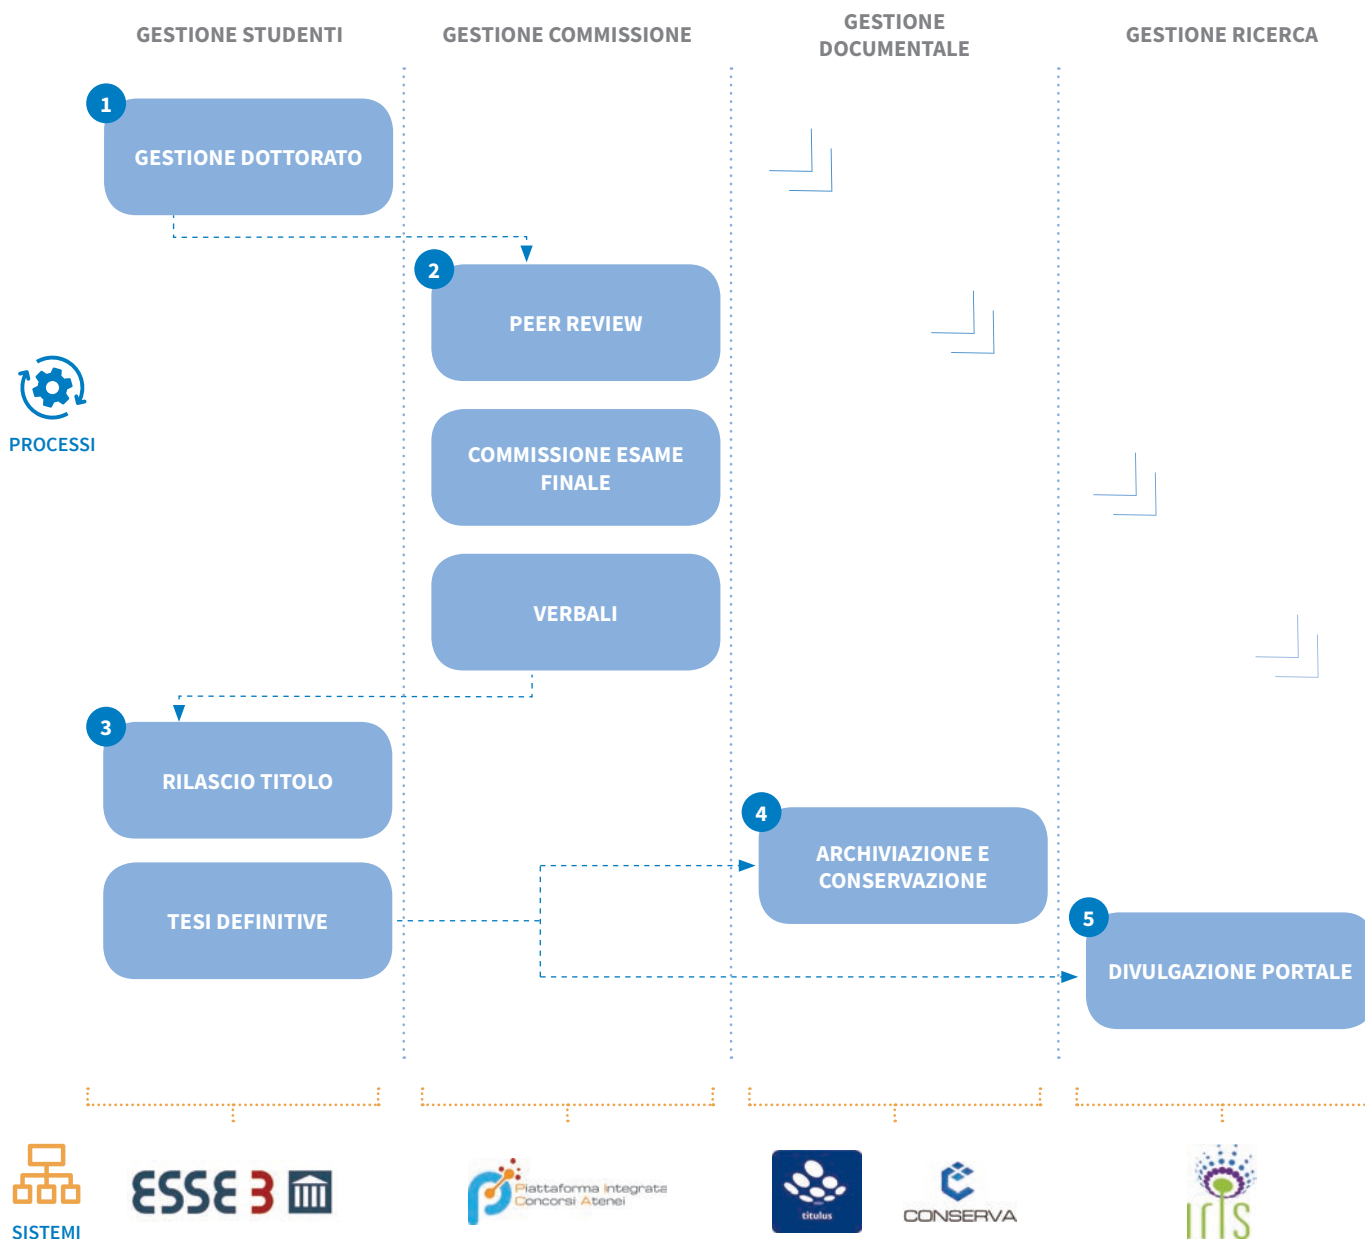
GESTIONE STUDENTI

GESTIONE COMMISSIONE

GESTIONE DOCUMENTALE

GESTIONE RICERCA

1

GESTIONE DOTTORATO

2

PEER REVIEW

COMMISSIONE ESAME FINALE

VERBALI

PROCESSI

3

RILASCIO TITOLO

TESI DEFINITIVE

4

ARCHIVIAZIONE E CONSERVAZIONE

5

DIVULGAZIONE PORTALE

SISTEMI

ESSE 3

Piattaforma Integrata Concorsi Atenei

titulus

CONSERVA

iris